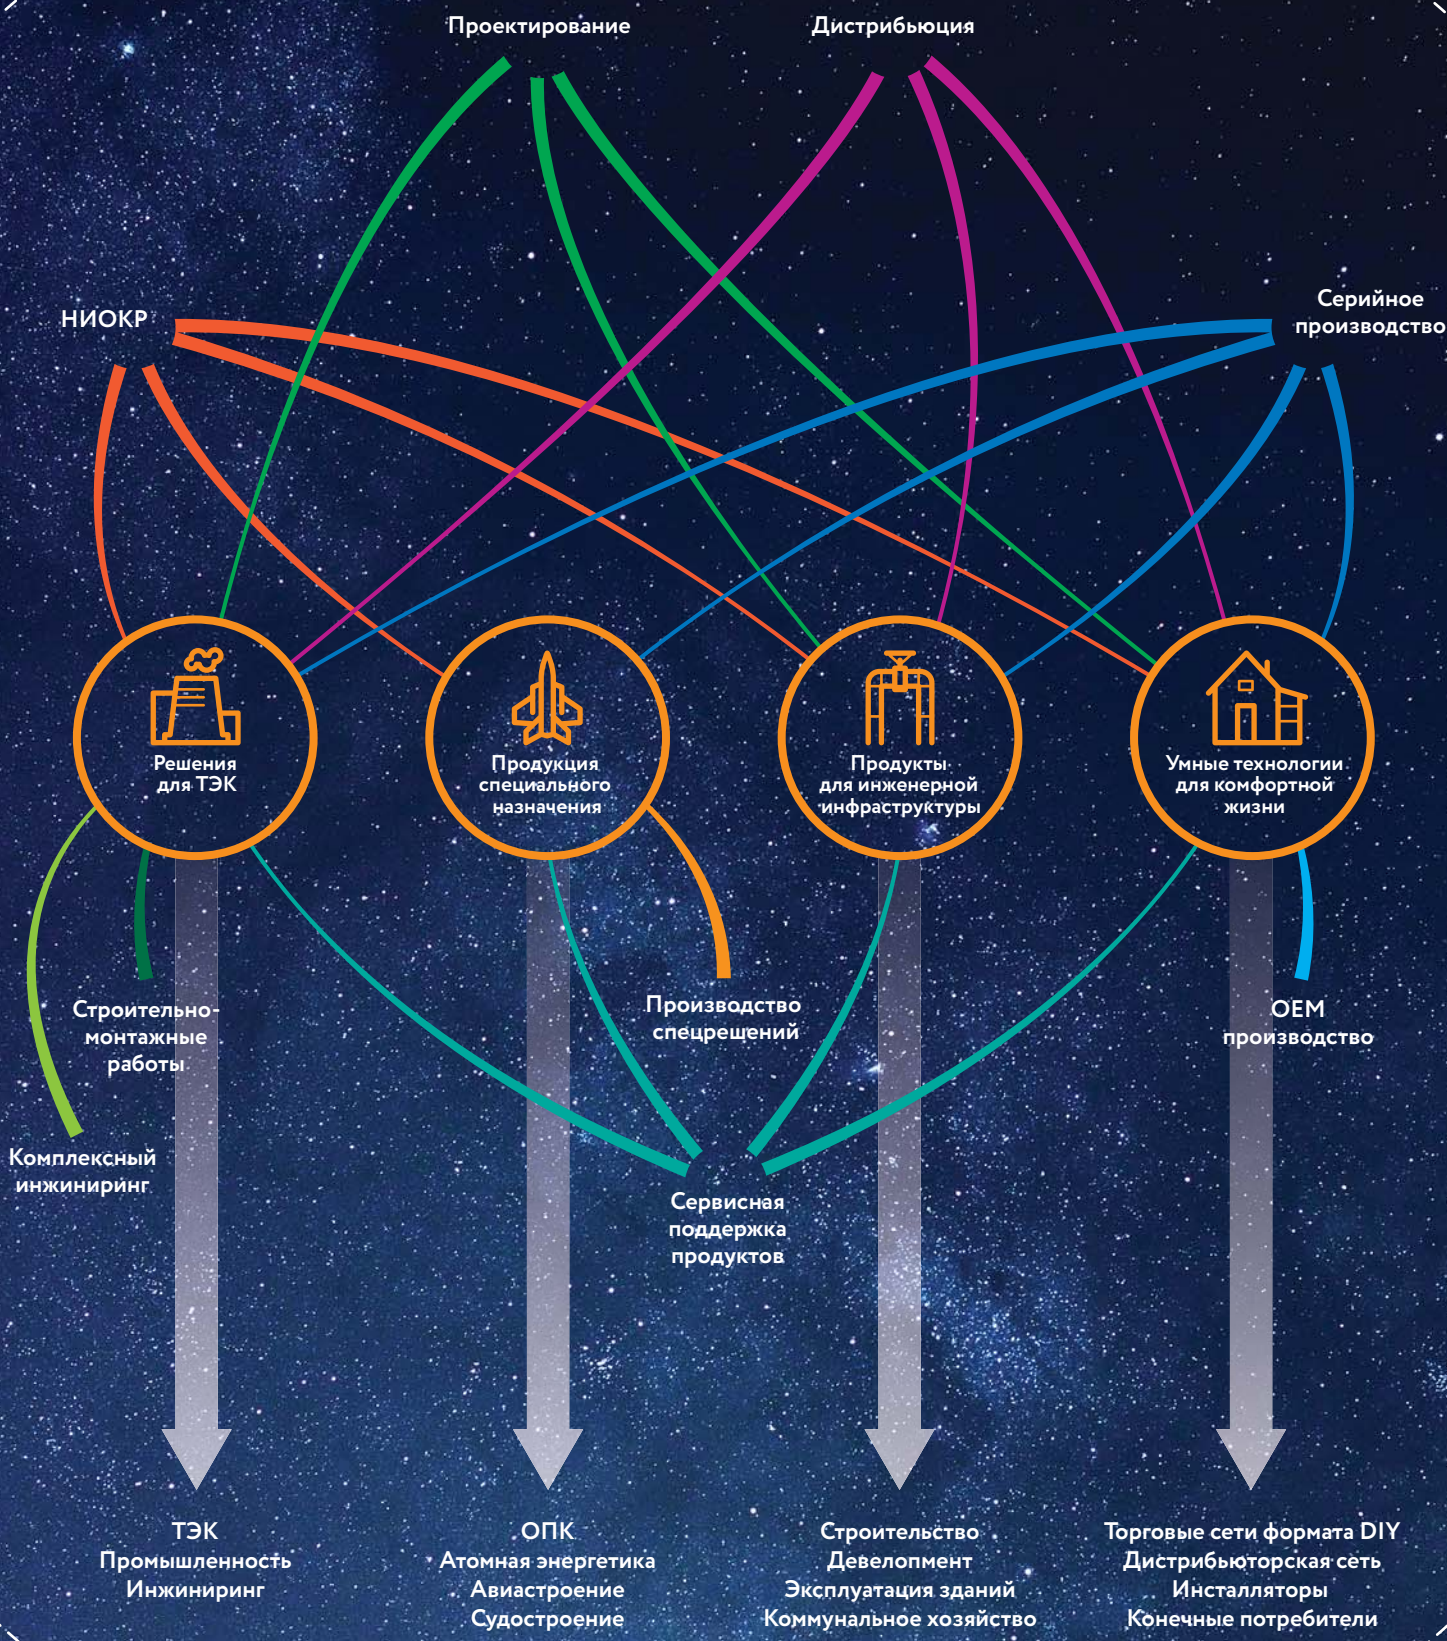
Проектирование

Дистрибьюция

НИОКР

Серийное производство

Решения для ТЭК

Продукция специального назначения

Продукты для инженерной инфраструктуры

Умные технологии для комфортной жизни

Строительно-монтажные работы

Комплексный инжиниринг

Производство спецрешений

OEM производство

Сервисная поддержка продуктов

ТЭК
Промышленность
Инжиниринг

ОПК
Атомная энергетика
Авиастроение
Судостроение

Строительство
Девелопмент
Эксплуатация зданий
Коммунальное хозяйство

Торговые сети формата DIY
Дистрибьюторская сеть
Инсталляторы
Конечные потребители